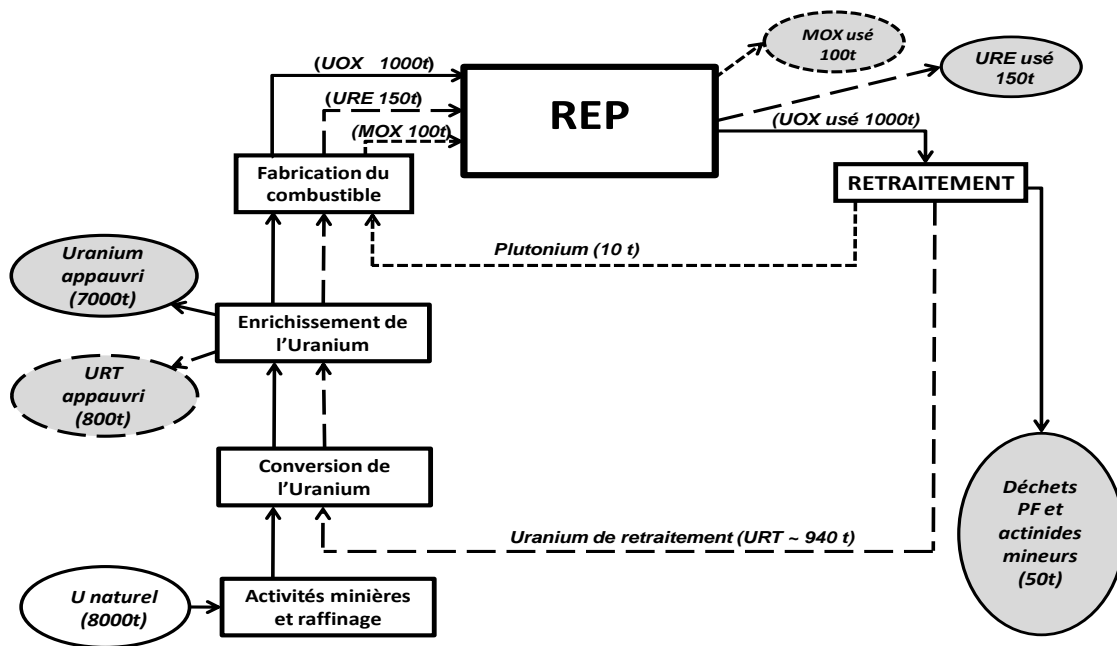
(UOX 1000t)

(URE 150t)

(MOX 100t)

REP

MOX usé 100t

URE usé 150t

(UOX usé 1000t)

Fabrication du combustible

RETRAITEMENT

Plutonium (10 t)

Uranium appauvri (7000t)

Enrichissement de l'Uranium

URT appauvri (800t)

Conversion de l'Uranium

Uranium de retraitement (URT ~ 940 t)

Déchets PF et actinides mineurs (50t)

U naturel (8000t)

Activités minières et raffinage